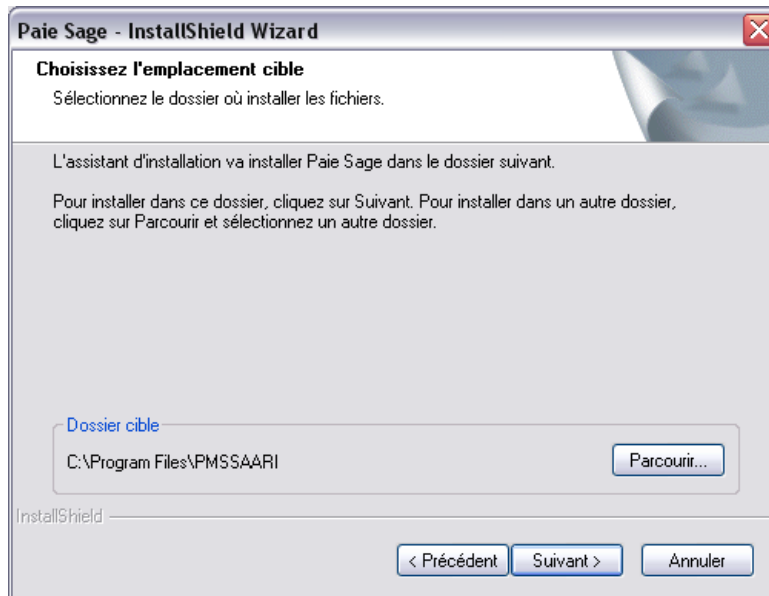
Paie Sage - InstallShield Wizard

Choisissez l'emplacement cible

Sélectionnez le dossier où installer les fichiers.

L'assistant d'installation va installer Paie Sage dans le dossier suivant.

Pour installer dans ce dossier, cliquez sur Suivant. Pour installer dans un autre dossier, cliquez sur Parcourir et sélectionnez un autre dossier.

Dossier cible

C:\Program Files\PMSSAARI

Parcourir...

InstallShield

< Précédent

Suivant >

Annuler